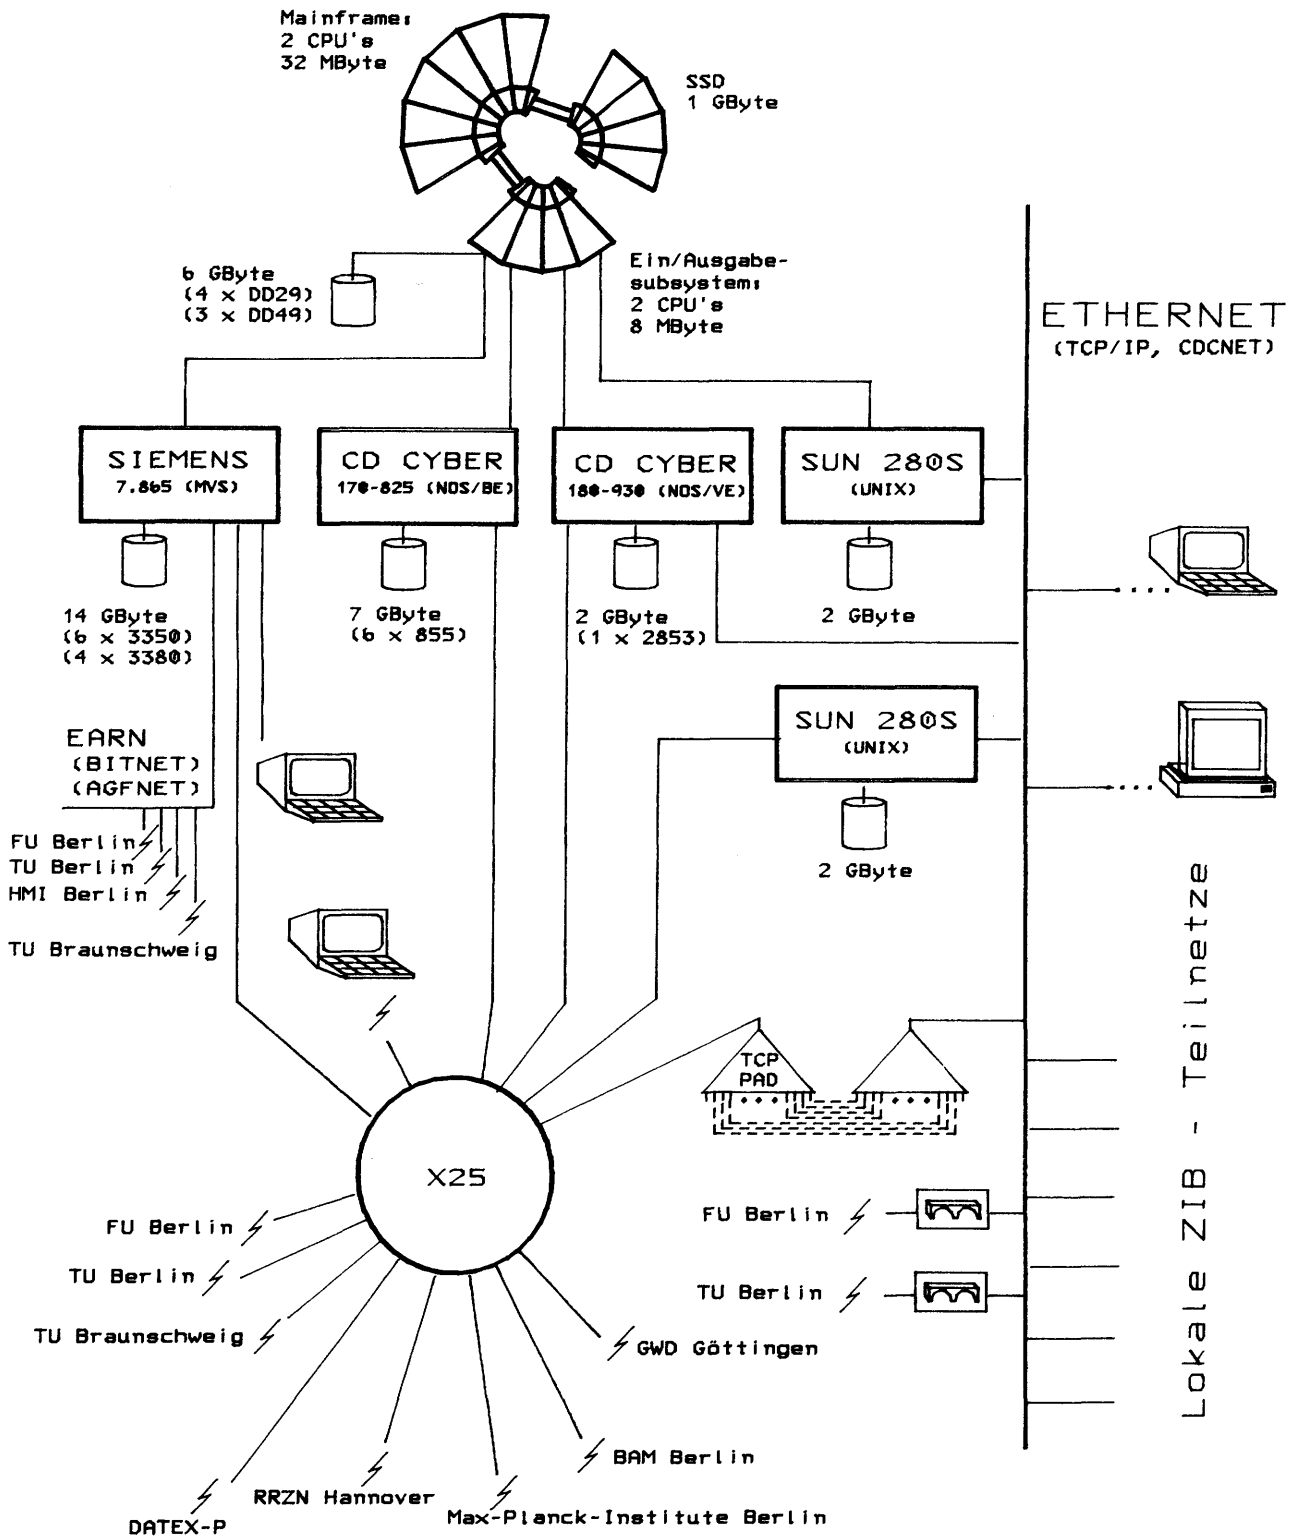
Mainframe:
2 CPU's
32 MByte

SSD
1 GByte

6 GByte
(4 x DD29)
(3 x DD49)

Ein/Ausgabe-subsystem:
2 CPU's
8 MByte

ETHERNET
(TCP/IP, CDCNET)

SIEMENS
7.865 (MVS)

CD CYBER
170-825 (NOS/BE)

CD CYBER
180-930 (NOS/VE)

SUN 280S
(UNIX)

14 GByte
(6 x 3350)
(4 x 3380)

7 GByte
(6 x 855)

2 GByte
(1 x 2853)

2 GByte

SUN 280S
(UNIX)

2 GByte

EARN
(BITNET)
(AGFNET)

FU Berlin
TU Berlin
HMI Berlin
TU Braunschweig

Lokale ZIB - Teilnetze

TCP
PAD

X25

FU Berlin
TU Berlin

FU Berlin
TU Berlin
TU Braunschweig
GWD Göttingen
BAM Berlin
DATEX-P
RRZN Hannover
Max-Planck-Institute Berlin